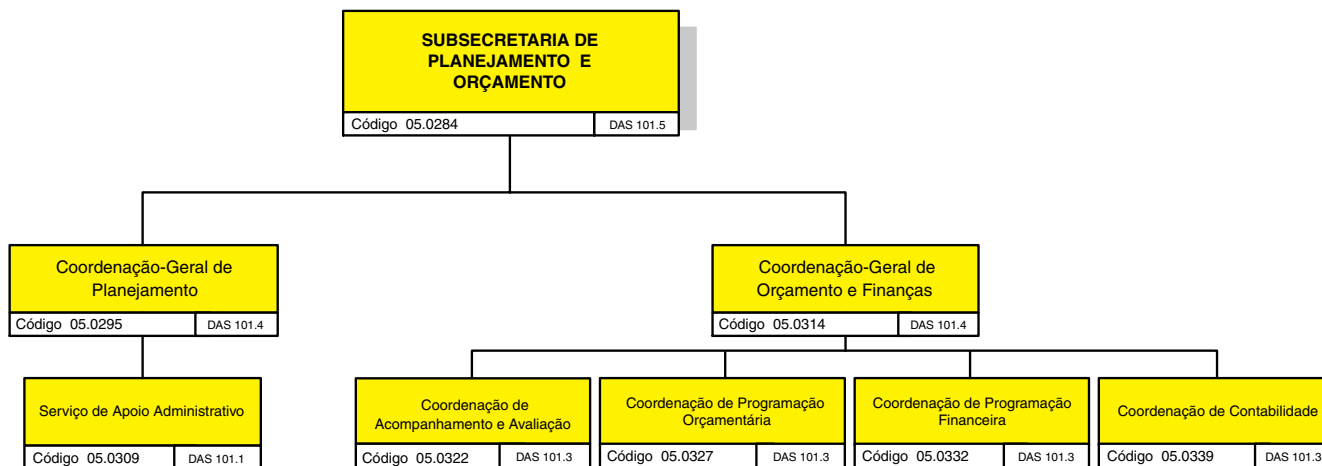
SUBSECRETARIA DE PLANEJAMENTO E ORÇAMENTO

Código 05.0284 | DAS 101.5

Coordenação-Geral de Planejamento

Código 05.0295 | DAS 101.4

Coordenação-Geral de Orçamento e Finanças

Código 05.0314 | DAS 101.4

Serviço de Apoio Administrativo

Código 05.0309 | DAS 101.1

Coordenação de Acompanhamento e Avaliação

Código 05.0322 | DAS 101.3

Coordenação de Programação Orçamentária

Código 05.0327 | DAS 101.3

Coordenação de Programação Financeira

Código 05.0332 | DAS 101.3

Coordenação de Contabilidade

Código 05.0339 | DAS 101.3